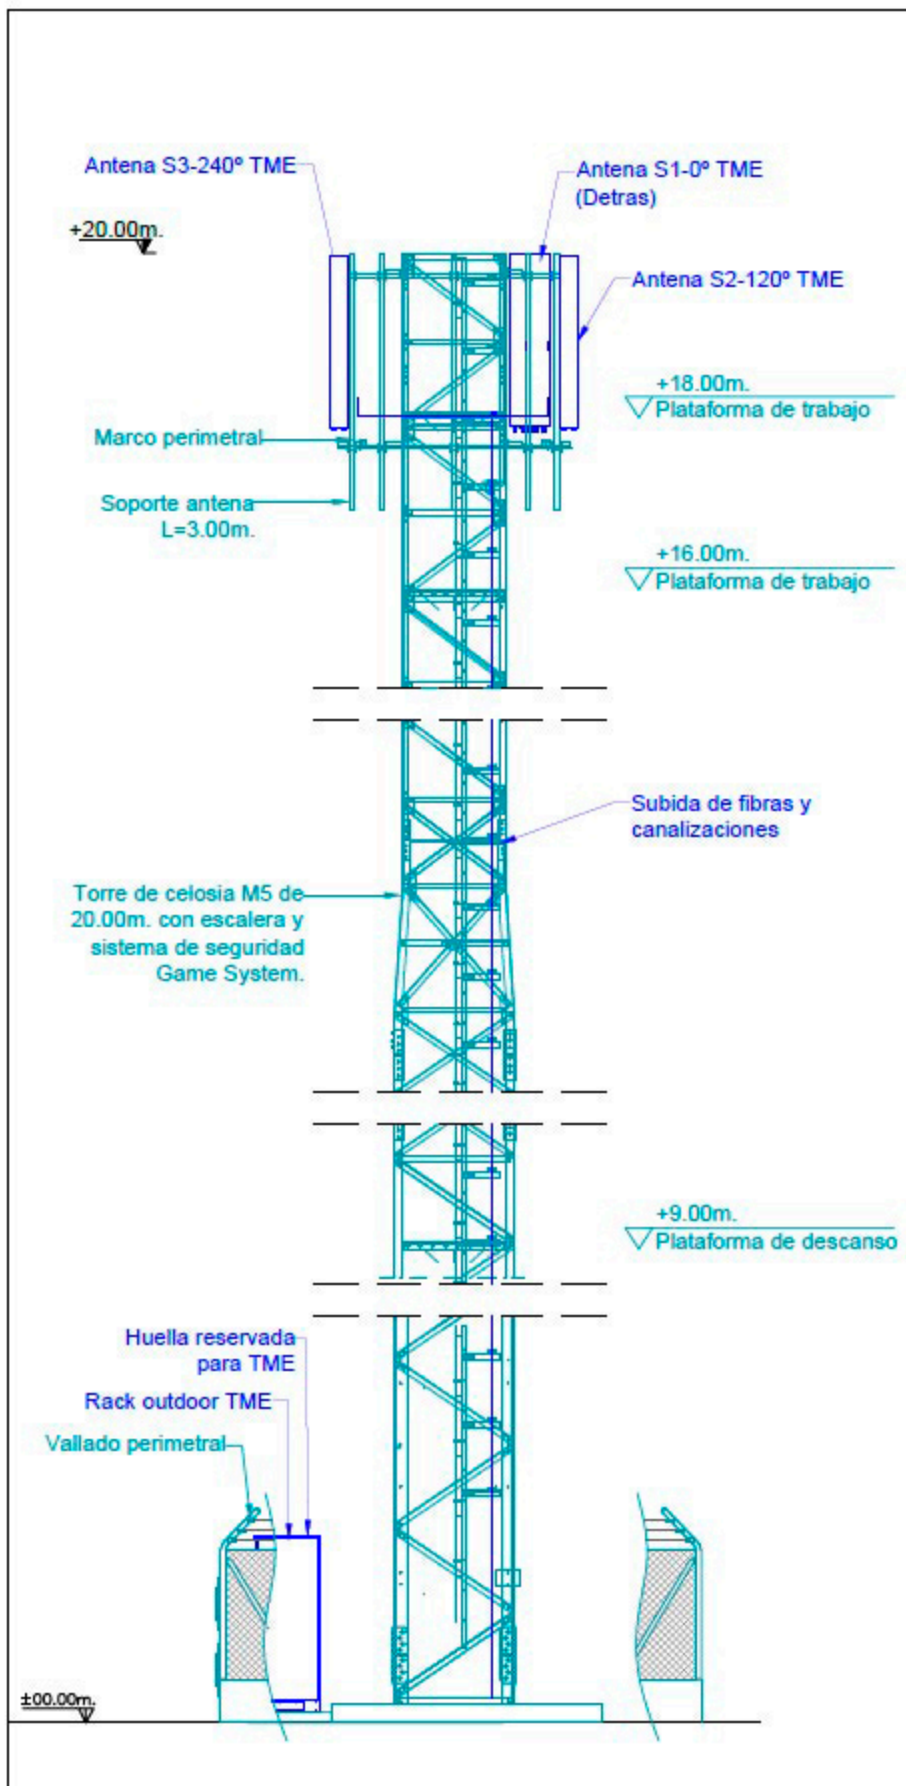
Antena S3-240º TME

Antena S1-0º TME (Detras)

+20.00m.

Antena S2-120º TME

+18.00m.
Plataforma de trabajo

Marco perimetral

Soporte antena L=3.00m.

+16.00m.
Plataforma de trabajo

Subida de fibras y canalizaciones

Torre de celosia M5 de 20.00m. con escalera y sistema de seguridad Game System.

+9.00m.
Plataforma de descanso

Huella reservada para TME

Rack outdoor TME

Vallado perimetral

±00.00m.